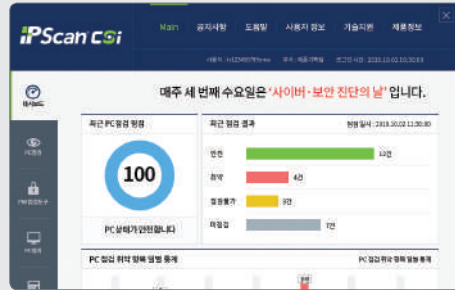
iPScan cSi

Main 공지사항 도움말 사용자 정보 기술지원 제품정보

대시보드

PC점검

PC점검완료

PC정보

매주 세 번째 수요일은 '사이버·보안 진단의 날' 입니다.

최근 PC점검 점수

100

PC상태가 안전합니다

최근 점검 결과

안전 12건

취약 4건

점검불가 3건

미점검 7건

PC 점검 취약 항목 월별 통계

PC 점검 취약 항목 월별 통계